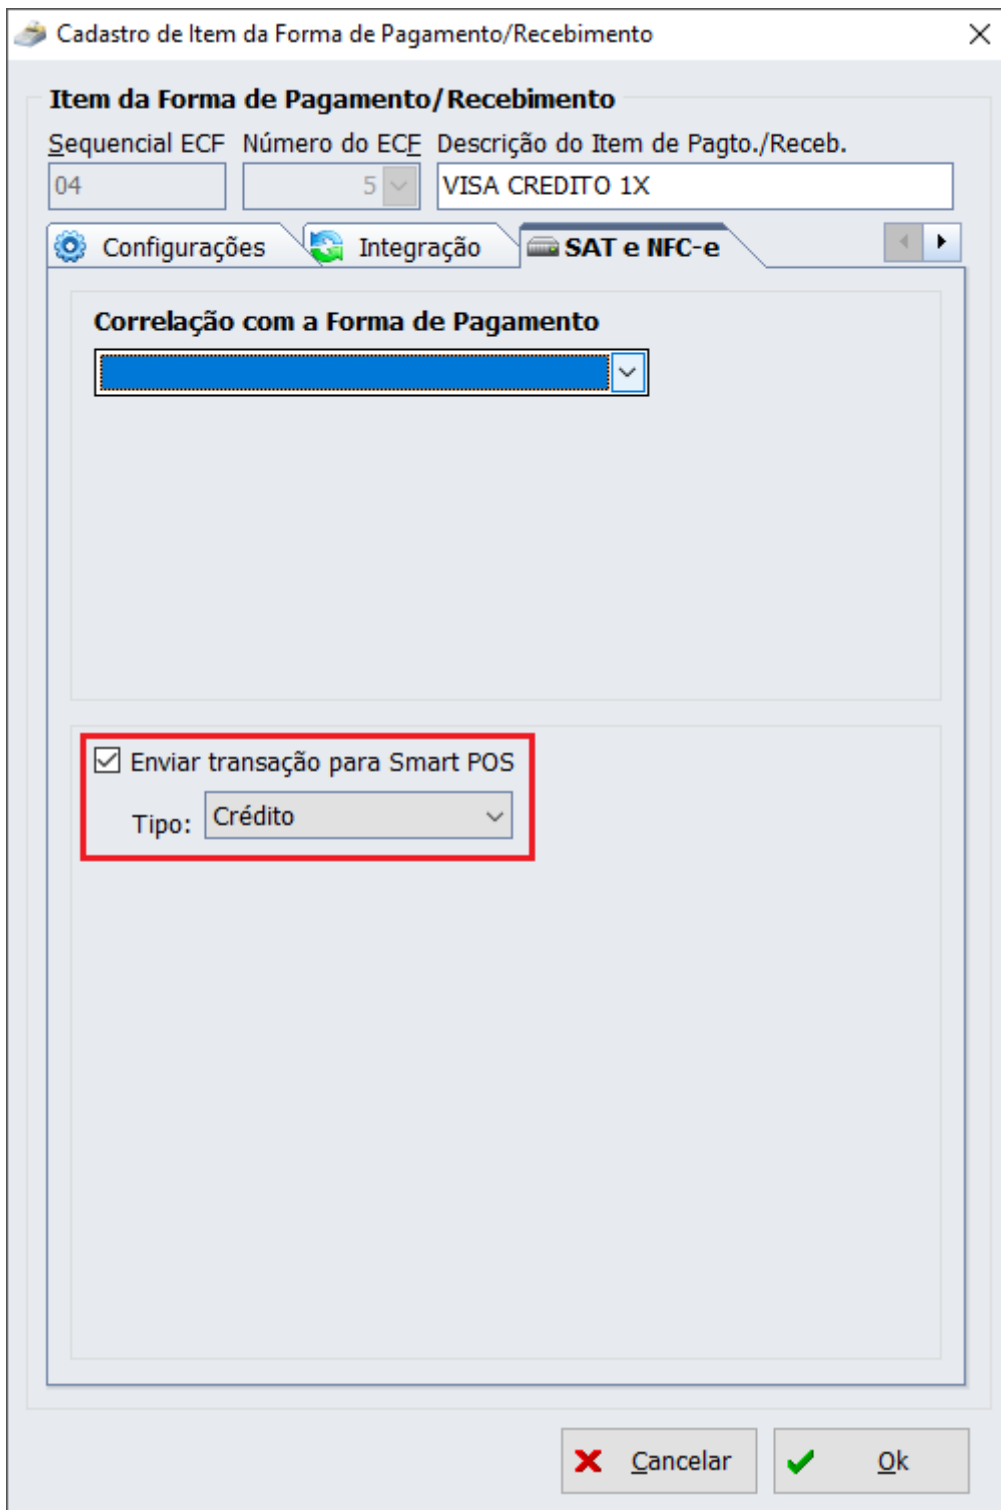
Cadastro de Item da Forma de Pagamento/Recebimento

Item da Forma de Pagamento/Recebimento

Sequencial ECF
04

Número do ECF
5

Descrição do Item de Pagto./Receb.
VISA CREDITO 1X

Configurações
Integração
SAT e NFC-e

Correlação com a Forma de Pagamento

Enviar transação para Smart POS

Tipo: Crédito

Cancelar
Ok